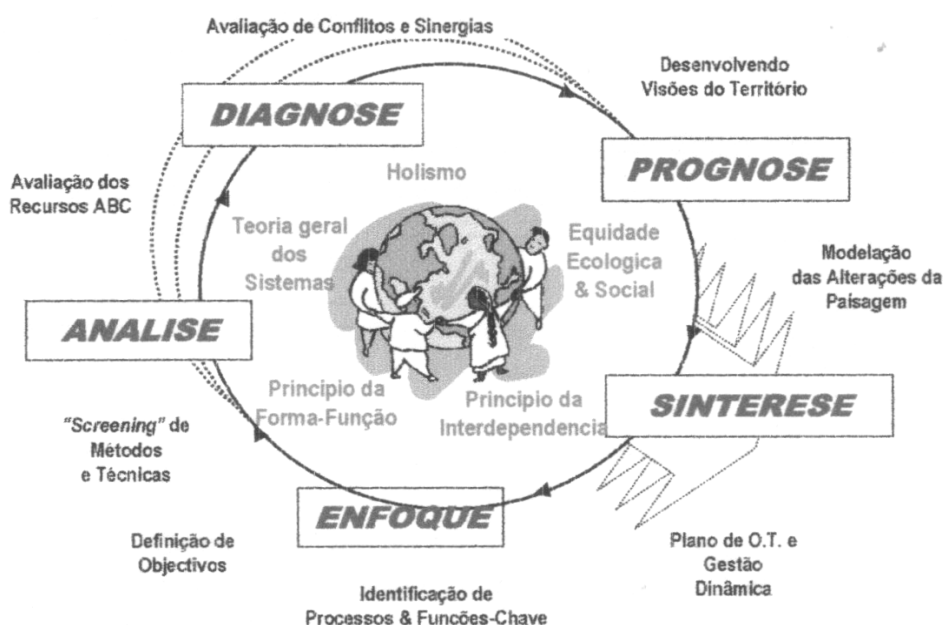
Avaliação de Conflitos e Sinergias

Desenvolvendo Visões do Território

DIAGNOSE

PROGNOSE

Avaliação dos Recursos ABC

Holismo

Teoria geral dos Sistemas

Equidade Ecologica & Social

Modelação das Alterações da Paisagem

ANALISE

SINTERESE

Principio da Forma-Função

Principio da Interdependencia

"Screening" de Métodos e Técnicas

ENFOQUE

Definição de Objectivos

Plano de O.T. e Gestão Dinâmica

Identificação de Processos & Funcões-Chave